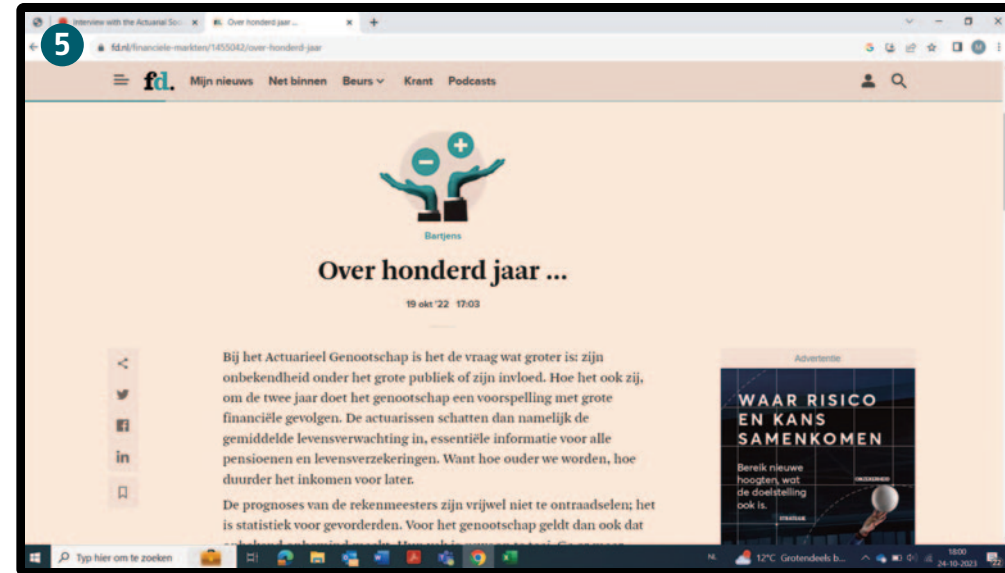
5

Interview with the Actuarial Soc... ×
Over honderd jaar ... ×
+

fd.nl/financiele-markten/1455042/over-honderd-jaar

fd. Mijn nieuws Net binnen Beurs Krant Podcasts

Bartjens

Over honderd jaar ...

19 okt '22 17:03

Bij het Actuarieel Genootschap is het de vraag wat groter is: zijn onbekendheid onder het grote publiek of zijn invloed. Hoe het ook zij, om de twee jaar doet het genootschap een voorspelling met grote financiële gevolgen. De actuarissen schatten dan namelijk de gemiddelde levensverwachting in, essentiële informatie voor alle pensioenen en levensverzekeringen. Want hoe ouder we worden, hoe duurder het inkomen voor later.

De prognoses van de rekenmeesters zijn vrijwel niet te ontraadselen; het is statistiek voor gevorderden. Voor het genootschap geldt dan ook dat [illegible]

Advertentie

WAAR RISICO EN KANS SAMENKOMEN

Bereik nieuwe hoogten, wat de doelstelling ook is.

Typ hier om te zoeken

12°C Grotendeels b...

18:00
24-10-2023